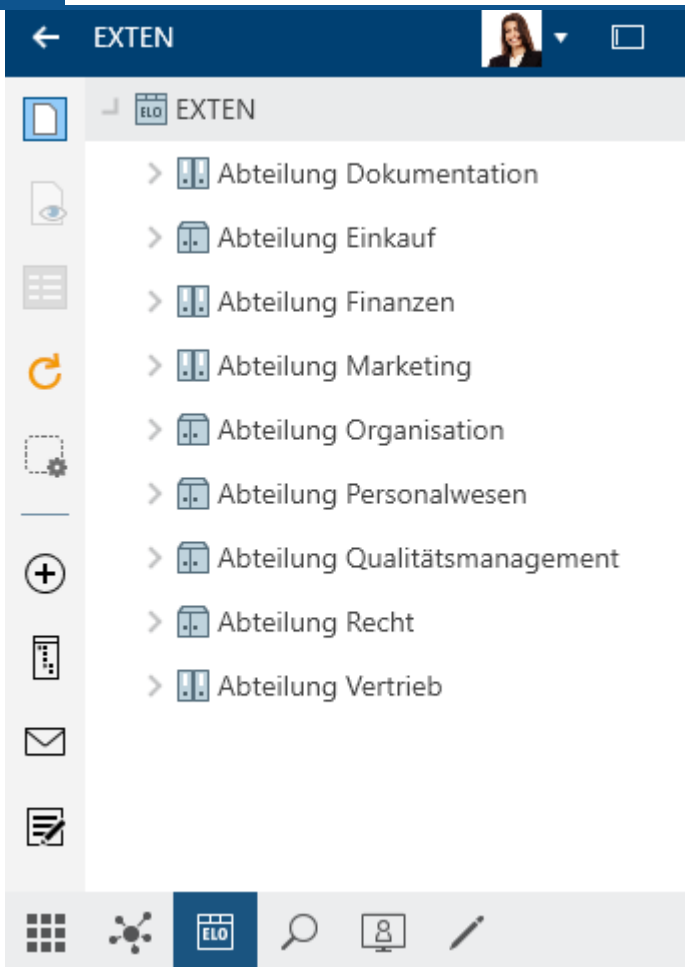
EXTEN

ELO EXTEN

Abteilung Dokumentation

Abteilung Einkauf

Abteilung Finanzen

Abteilung Marketing

Abteilung Organisation

Abteilung Personalwesen

Abteilung Qualitätsmanagement

Abteilung Recht

Abteilung Vertrieb

ELO